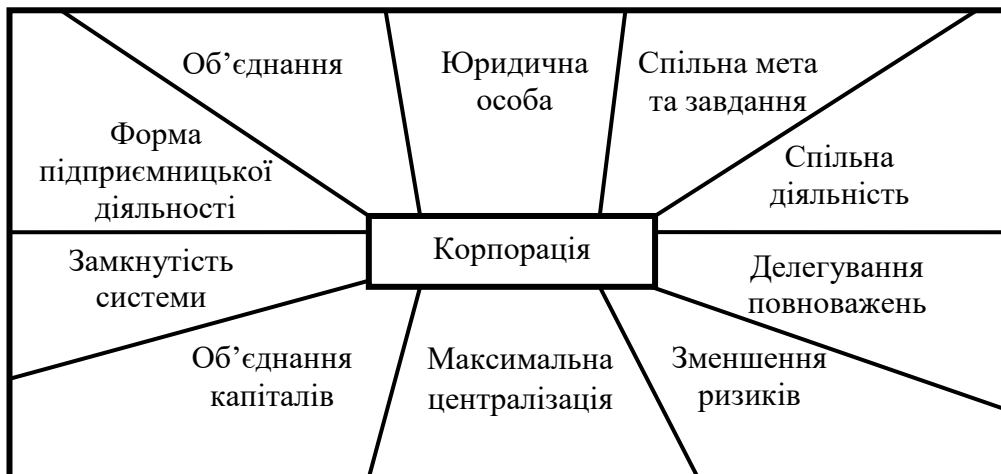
Об'єднання

Юридична особа

Спільна мета та завдання

Форма підприємницької діяльності

Спільна діяльність

Корпорація

Замкнутість системи

Делегування повноважень

Об'єднання капіталів

Максимальна централізація

Зменшення ризиків